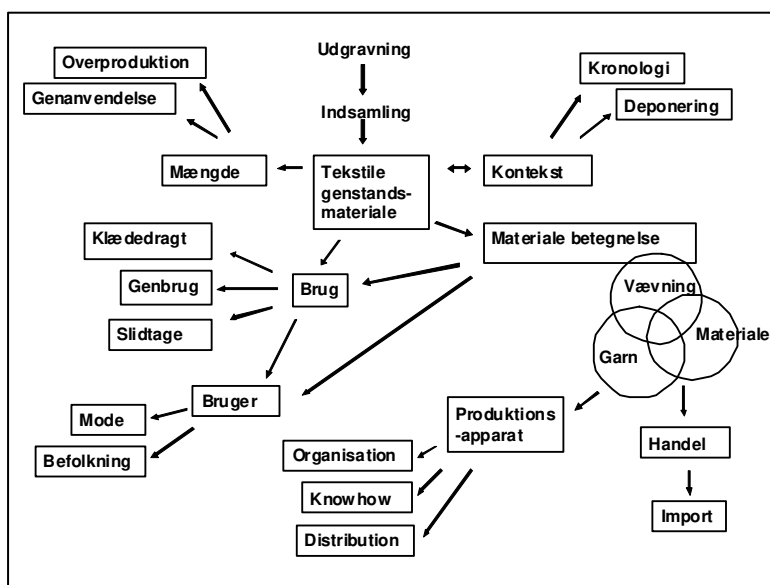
Udgravning

Indsamling

Overproduktion

Genanvendelse

Kronologi

Deponering

Mængde

Tekstile genstandsmateriale

Kontekst

Materiale betegnelse

Klædedragt

Genbrug

Brug

Slidtage

Vævning

Garn

Materiale

Bruger

Mode

Befolkning

Produktions -apparat

Organisation

Knowhow

Distribution

Handel

Import